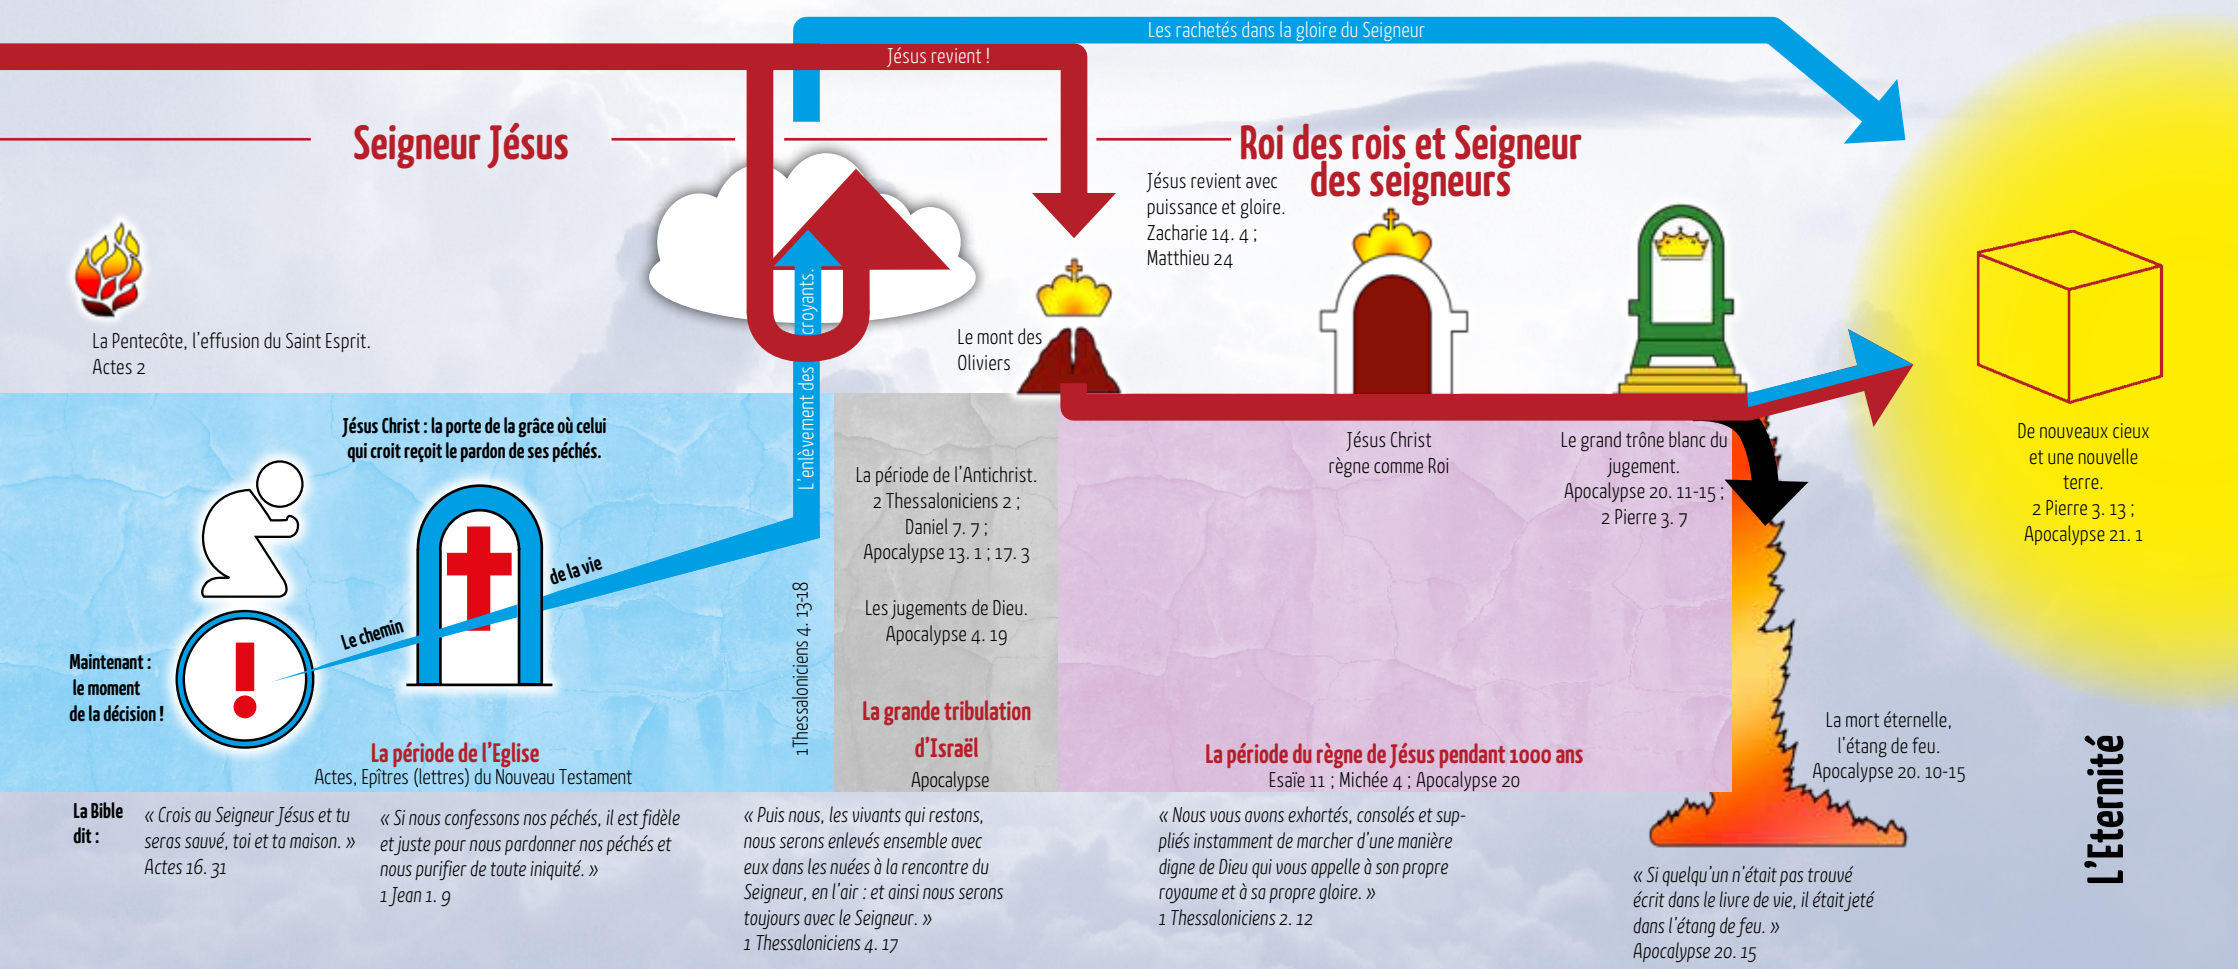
Les rachetés dans la gloire du Seigneur

Jésus revient !

Seigneur Jésus

Roi des rois et Seigneur des seigneurs

Jésus revient avec puissance et gloire. Zacharie 14. 4 ; Matthieu 24

La Pentecôte, l'effusion du Saint Esprit. Actes 2

L'enlèvement des croyants.

Le mont des Oliviers

Jésus Christ : la porte de la grâce où celui qui croit reçoit le pardon de ses péchés.

de la vie

Le chemin

Maintenant : le moment de la décision !

1 Thessaloniciens 4. 13-18

La période de l'Antichrist. 2 Thessaloniciens 2 ; Daniel 7. 7 ; Apocalypse 13. 1 ; 17. 3

Les jugements de Dieu. Apocalypse 4. 19

La grande tribulation d'Israël
Apocalypse

Jésus Christ règne comme Roi

Le grand trône blanc du jugement. Apocalypse 20. 11-15 ; 2 Pierre 3. 7

De nouveaux cieux et une nouvelle terre. 2 Pierre 3. 13 ; Apocalypse 21. 1

La période de l'Eglise
Actes, Epîtres (lettres) du Nouveau Testament

La période du règne de Jésus pendant 1000 ans
Esaïe 11 ; Michée 4 ; Apocalypse 20

La mort éternelle, l'étang de feu. Apocalypse 20. 10-15

L'Eternité

La Bible dit :

« Crois au Seigneur Jésus et tu seras sauvé, toi et ta maison. » Actes 16. 31

« Si nous confessons nos péchés, il est fidèle et juste pour nous pardonner nos péchés et nous purifier de toute iniquité. » 1 Jean 1. 9

« Puis nous, les vivants qui restons, nous serons enlevés ensemble avec eux dans les nuées à la rencontre du Seigneur, en l'air : et ainsi nous serons toujours avec le Seigneur. » 1 Thessaloniciens 4. 17

« Nous vous avons exhortés, consolés et suppliés instamment de marcher d'une manière digne de Dieu qui vous appelle à son propre royaume et à sa propre gloire. » 1 Thessaloniciens 2. 12

« Si quelqu'un n'était pas trouvé écrit dans le livre de vie, il était jeté dans l'étang de feu. » Apocalypse 20. 15